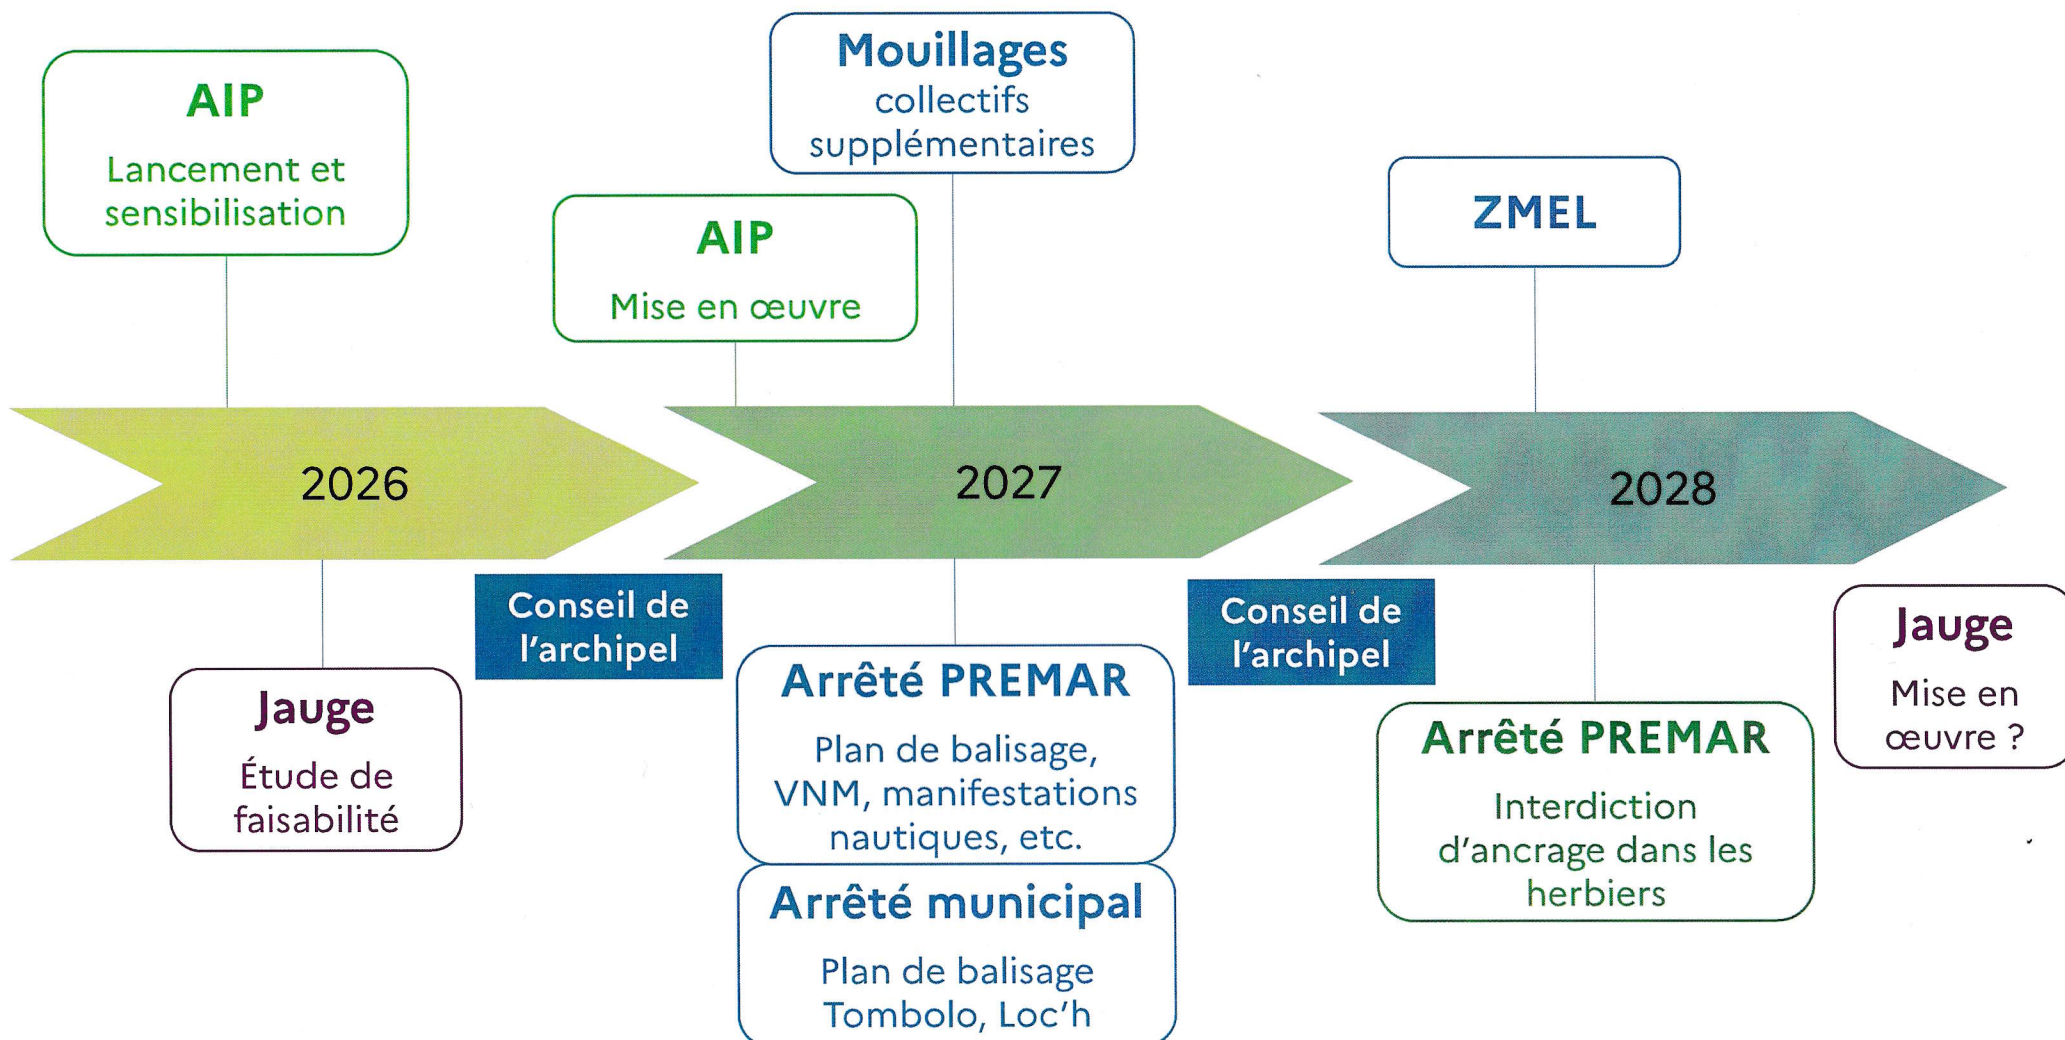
AIP
Lancement et sensibilisation

Mouillages
collectifs supplémentaires

AIP
Mise en œuvre

ZMEL

2026

2027

2028

Jauge
Étude de faisabilité

Conseil de l'archipel

Arrêté PREMAR
Plan de balisage, VNM, manifestations nautiques, etc.

Arrêté municipal
Plan de balisage Tombolo, Loc'h

Conseil de l'archipel

Arrêté PREMAR
Interdiction d'ancrage dans les herbiers

Jauge
Mise en œuvre ?